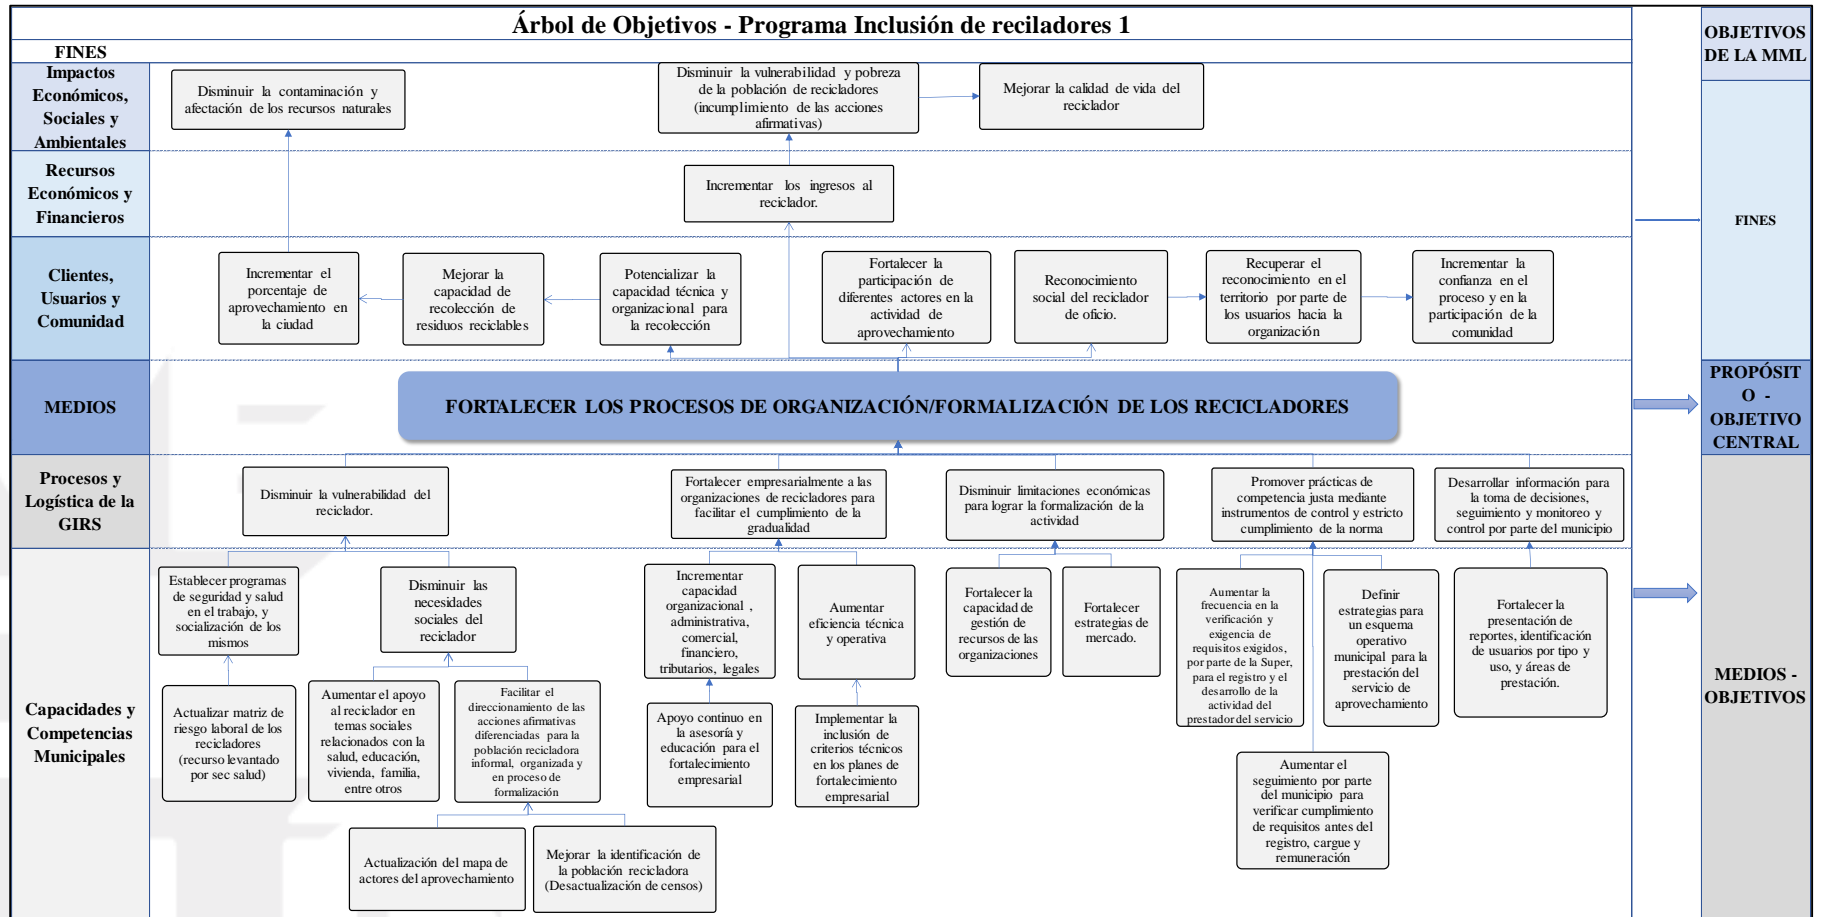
Árbol de Objetivos - Programa Inclusión de reciladores 1

FINES

Impactos Económicos, Sociales y Ambientales

Disminuir la contaminación y afectación de los recursos naturales

Disminuir la vulnerabilidad y pobreza de la población de recicladores (incumplimiento de las acciones afirmativas)

Mejorar la calidad de vida del reciclador

Recursos Económicos y Financieros

Incrementar los ingresos al reciclador.

Clientes, Usuarios y Comunidad

Incrementar el porcentaje de aprovechamiento en la ciudad

Mejorar la capacidad de recolección de residuos reciclables

Potencializar la capacidad técnica y organizacional para la recolección

Fortalecer la participación de diferentes actores en la actividad de aprovechamiento

Reconocimiento social del reciclador de oficio.

Recuperar el reconocimiento en el territorio por parte de los usuarios hacia la organización

Incrementar la confianza en el proceso y en la participación de la comunidad

MEDIOS

FORTALECER LOS PROCESOS DE ORGANIZACIÓN/FORMALIZACIÓN DE LOS RECICLADORES

Procesos y Logística de la GIRS

Disminuir la vulnerabilidad del reciclador.

Fortalecer empresarialmente a las organizaciones de recicladores para facilitar el cumplimiento de la gradualidad

Disminuir limitaciones económicas para lograr la formalización de la actividad

Promover prácticas de competencia justa mediante instrumentos de control y estricto cumplimiento de la norma

Desarrollar información para la toma de decisiones, seguimiento y monitoreo y control por parte del municipio

Capacidades y Competencias Municipales

Establecer programas de seguridad y salud en el trabajo, y socialización de los mismos

Actualizar matriz de riesgo laboral de los recicladores (recurso levantado por sec salud)

Disminuir las necesidades sociales del reciclador

Aumentar el apoyo al reciclador en temas sociales relacionados con la salud, educación, vivienda, familia, entre otros

Facilitar el direccionamiento de las acciones afirmativas diferenciadas para la población recicladora informal, organizada y en proceso de formalización

Actualización del mapa de actores del aprovechamiento

Mejorar la identificación de la población recicladora (Desactualización de censos)

Incrementar capacidad organizacional, administrativa, comercial, financiero, tributarios, legales

Apoyo continuo en la asesoría y educación para el fortalecimiento empresarial

Aumentar eficiencia técnica y operativa

Implementar la inclusión de criterios técnicos en los planes de fortalecimiento empresarial

Fortalecer la capacidad de gestión de recursos de las organizaciones

Fortalecer estrategias de mercado.

Aumentar la frecuencia en la verificación y exigencia de requisitos exigidos, por parte de la Super, para el registro y el desarrollo de la actividad del prestador del servicio

Definir estrategias para un esquema operativo municipal para la prestación del servicio de aprovechamiento

Aumentar el seguimiento por parte del municipio para verificar cumplimiento de requisitos antes del registro, cargue y remuneración

Fortalecer la presentación de reportes, identificación de usuarios por tipo y uso, y áreas de prestación.

OBJETIVOS DE LA MML

FINES

PROPÓSITO - OBJETIVO CENTRAL

MEDIOS - OBJETIVOS